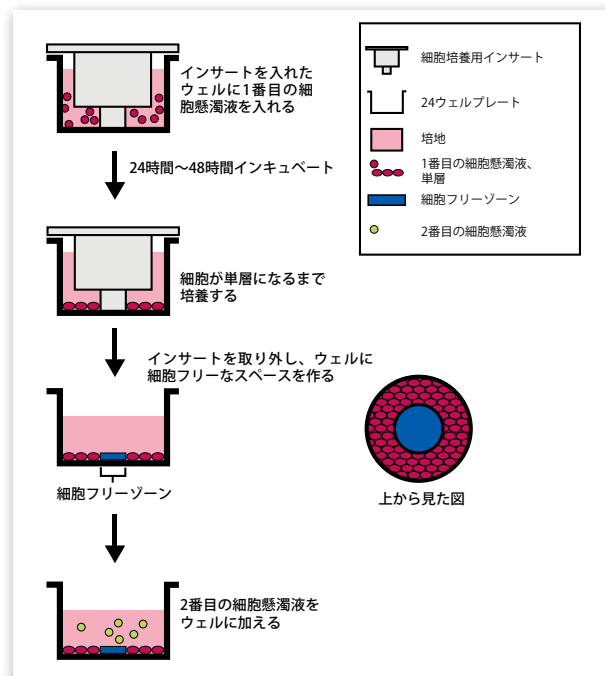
インサートを入れたウェルに1番目の細胞懸濁液を入れる

24時間～48時間インキュベート

細胞が単層になるまで培養する

インサートを取り外し、ウェルに細胞フリーなスペースを作る

細胞フリーゾーン

上から見た図

2番目の細胞懸濁液をウェルに加える

細胞培養用インサート

24ウェルプレート

培地

1番目の細胞懸濁液、単層

細胞フリーゾーン

2番目の細胞懸濁液